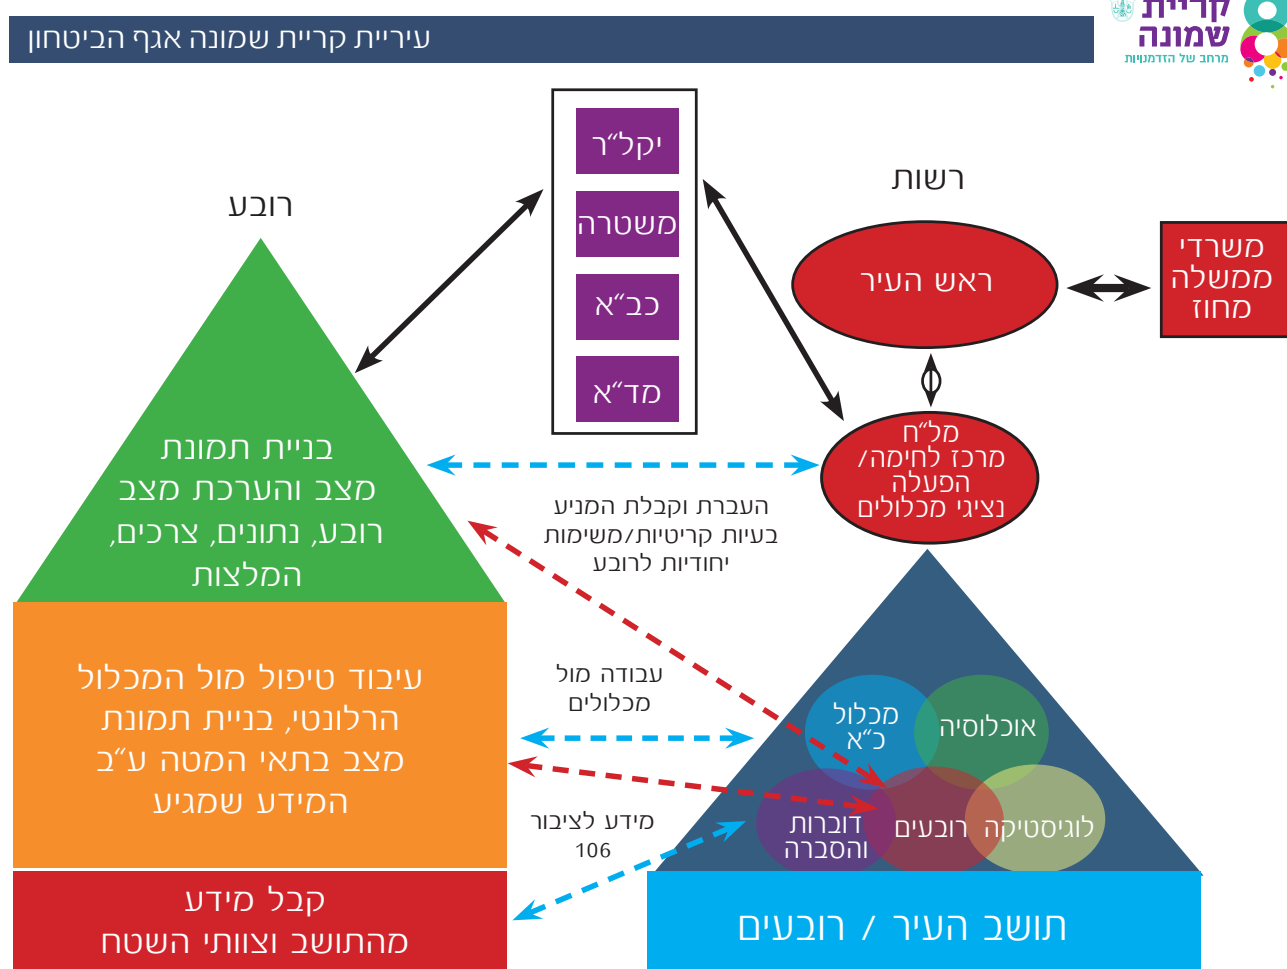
קריית שמונה
מרחב של הזדמנויות

עיריית קריית שמונה אגף הביטחון

יקל"ר
משטרה
כב"א
מד"א

רשות
ראש העיר
משרדי ממשלה מחוז

רובע

מל"ח
מרכז לחימה/ הפעלה
נציגי מכלולים

בניית תמונת מצב והערכת מצב רובע, נתונים, צרכים, המלצות

העברת וקבלת המניע בעיות קריטיות/משימות יחודיות לרובע

עיבוד טיפול מול המכלול הרלונטי, בניית תמונת מצב בתאי המטה ע"ב המידע שמגיע

עבודה מול מכלולים

מכלול כ"א
אוכלוסיה
דוברות והסברה
רובעים
לוגיסטיקה

מידע לציבור
106

קבל מידע מהתושב וצוותי השטח

תושב העיר / רובעים